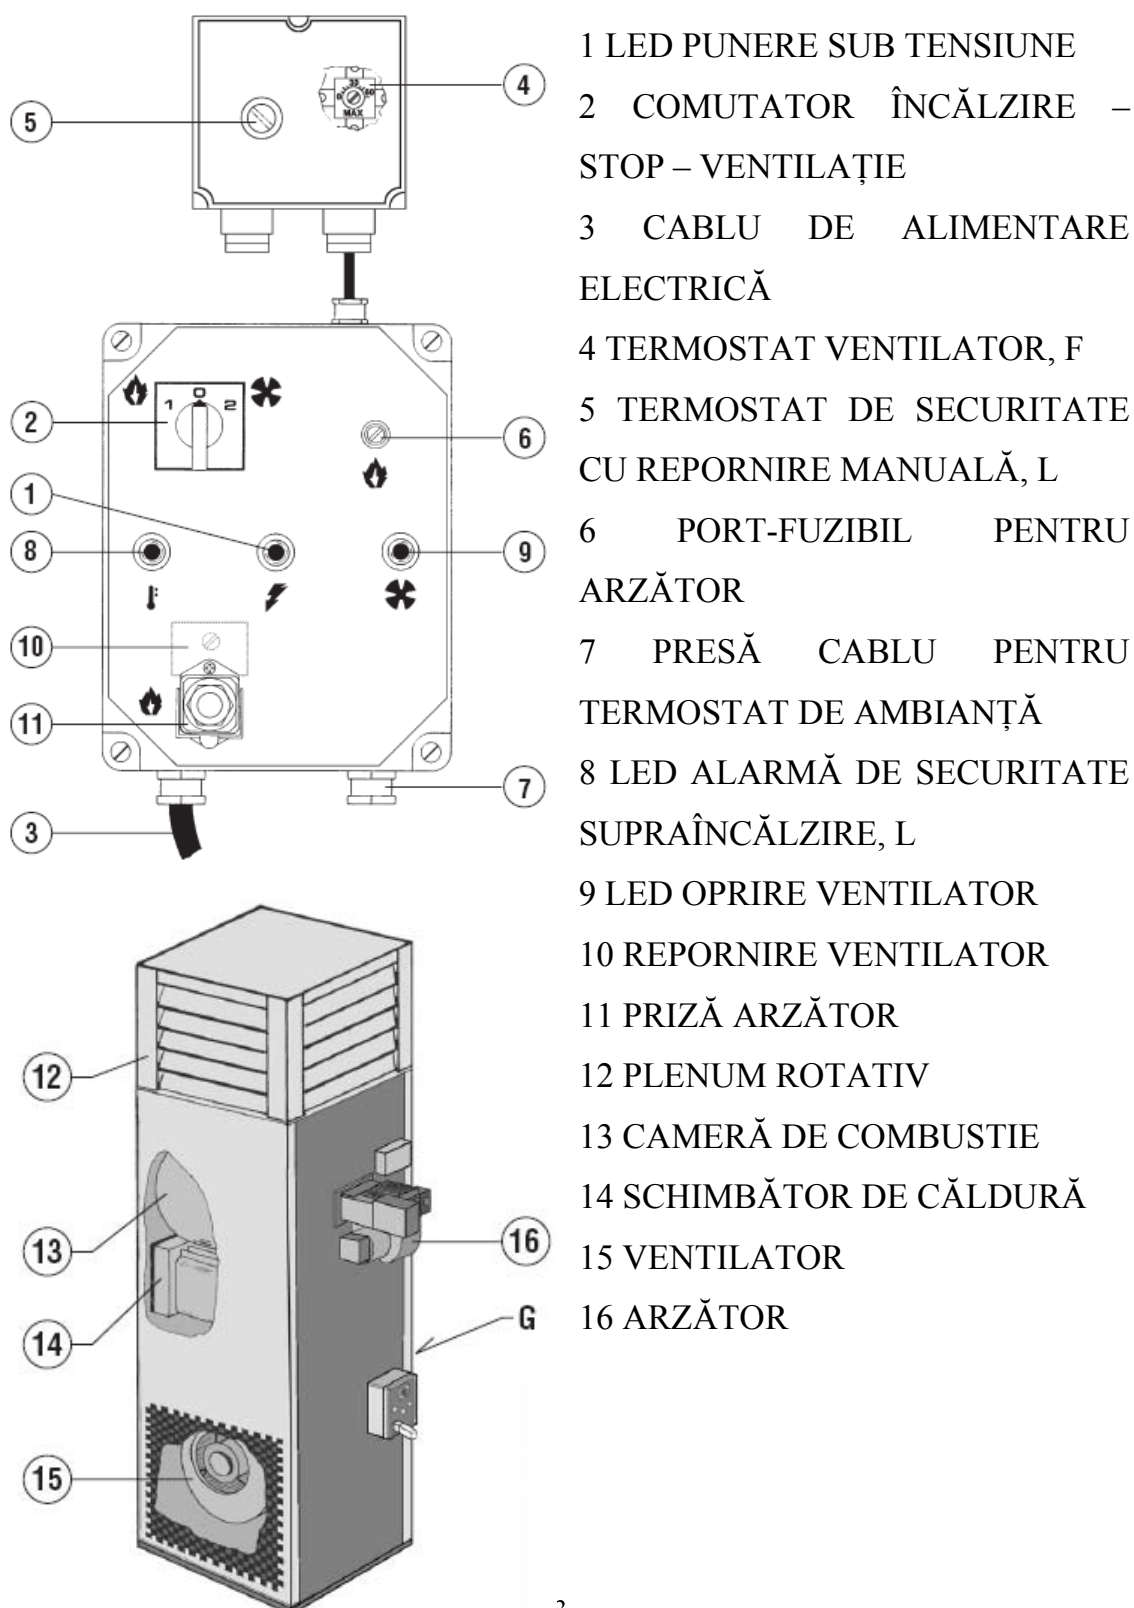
5

4

35
MAX

2

1 0 2

6

1

8

9

10

11

3

7

12

13

14

15

16

G

1 LED PUNERE SUB TENSIUNE

2 COMUTATOR ÎNCĂLZIRE – STOP – VENTILAȚIE

3 CABLU DE ALIMENTARE ELECTRICĂ

4 TERMOSTAT VENTILATOR, F

5 TERMOSTAT DE SECURITATE CU REPORNIRE MANUALĂ, L

6 PORT-FUZIBIL PENTRU ARZĂTOR

7 PRESĂ CABLU PENTRU TERMOSTAT DE AMBIANȚĂ

8 LED ALARMĂ DE SECURITATE SUPRAÎNCĂLZIRE, L

9 LED OPRIRE VENTILATOR

10 REPORNIRE VENTILATOR

11 PRIZĂ ARZĂTOR

12 PLENUM ROTATIV

13 CAMERĂ DE COMBUSTIE

14 SCHIMBĂTOR DE CĂLDURĂ

15 VENTILATOR

16 ARZĂTOR

3